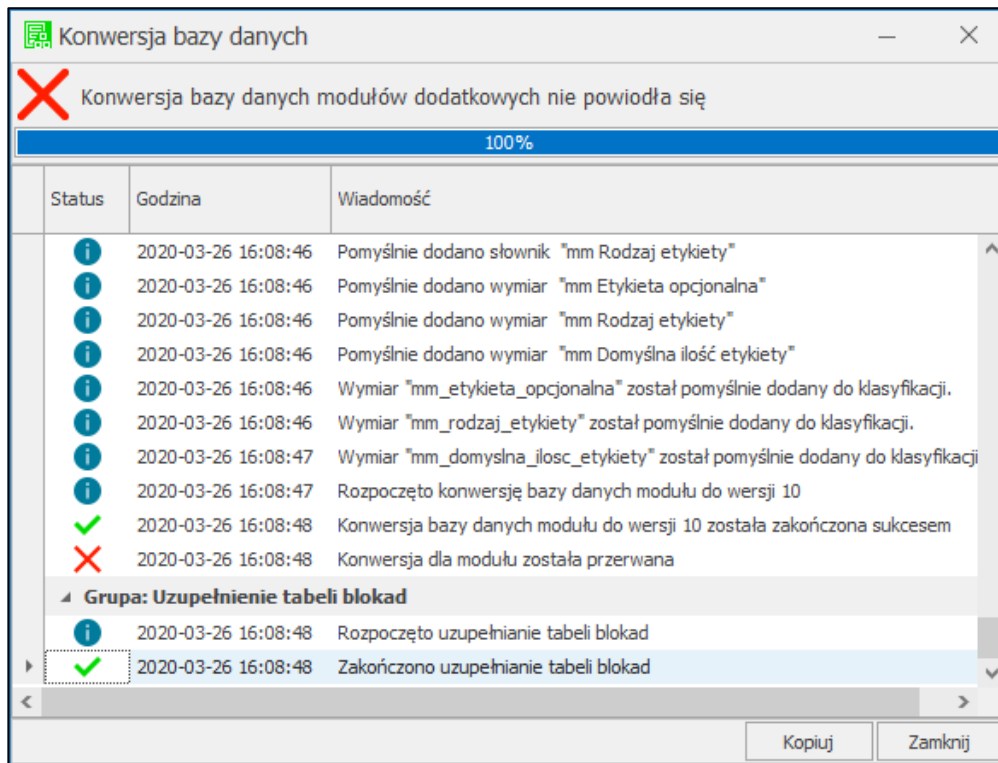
Konwersja bazy danych

Konwersja bazy danych modułów dodatkowych nie powiodła się

100%

| Status | Godzina | Wiadomość |
|---|---|---|
| | 2020-03-26 16:08:46 | Pomyślnie dodano słownik "mm Rodzaj etykiety" |
| | 2020-03-26 16:08:46 | Pomyślnie dodano wymiar "mm Etykieta opcjonalna" |
| | 2020-03-26 16:08:46 | Pomyślnie dodano wymiar "mm Rodzaj etykiety" |
| | 2020-03-26 16:08:46 | Pomyślnie dodano wymiar "mm Domyślna ilość etykiety" |
| | 2020-03-26 16:08:46 | Wymiar "mm_etykieta_opcjonalna" został pomyślnie dodany do klasyfikacji. |
| | 2020-03-26 16:08:46 | Wymiar "mm_rodzaj_etykiety" został pomyślnie dodany do klasyfikacji. |
| | 2020-03-26 16:08:47 | Wymiar "mm_domyslna_ilosc_etykiety" został pomyślnie dodany do klasyfikacji |
| | 2020-03-26 16:08:47 | Rozpoczęto konwersję bazy danych modułu do wersji 10 |
| | 2020-03-26 16:08:48 | Konwersja bazy danych modułu do wersji 10 została zakończona sukcesem |
| | 2020-03-26 16:08:48 | Konwersja dla modułu została przerwana |
| Grupa: Uzupełnienie tabeli blokad | | |
| | 2020-03-26 16:08:48 | Rozpoczęto uzupełnianie tabeli blokad |
| | 2020-03-26 16:08:48 | Zakończono uzupełnianie tabeli blokad |

Kopiuj
Zamknij